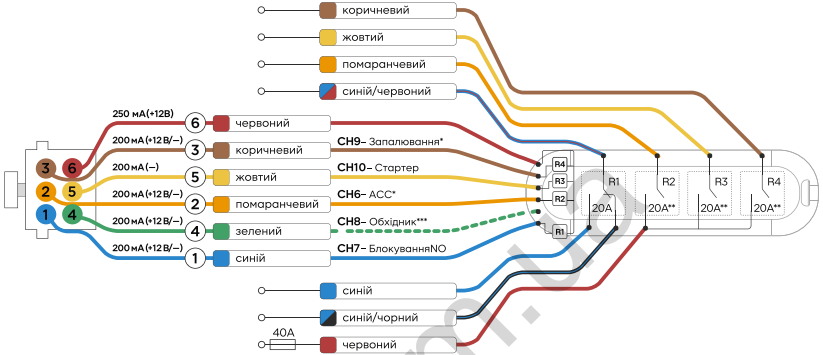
коричневий

жовтий

помаранчевий

синій/червоний

250 мА (+12В) 6 червоний

200 мА (+12 В/–) 3 коричневий CH9– Запалювання*

200 мА (–) 5 жовтий CH10– Стартер

200 мА (+12 В/–) 2 помаранчевий CH6– ACC*

200 мА (+12 В/–) 4 зелений CH8– Обхідник***

200 мА (+12 В/–) 1 синій CH7– БлокуванняNO

3 6
2 5
1 4

R4
R3
R2
R1

R1
20A

R2
20A**

R3
20A**

R4
20A**

синій

синій/чорний

40A
червоний